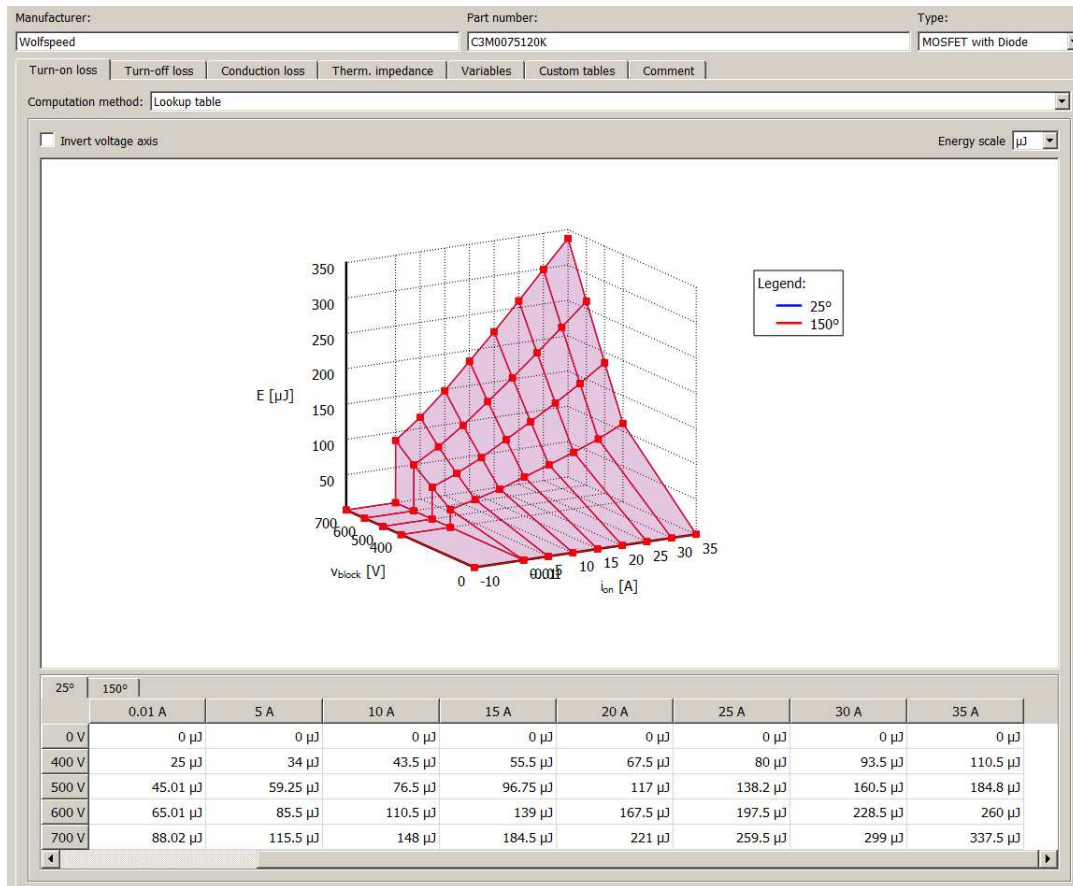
Manufacturer:
Wolfspeed

Part number:
C3M0075120K

Type:
MOSFET with Diode

Turn-on loss | Turn-off loss | Conduction loss | Therm. impedance | Variables | Custom tables | Comment

Computation method: Lookup table

Invert voltage axis

Energy scale µJ

350
300
250
200
150
100
50
E [µJ]

700
600
500
400
$v_{block}$ [V]

0 -10 0.01 5 10 15 20 25 30 35
$i_{on}$ [A]

Legend:
25°
150°

25° | 150°

| | 0.01 A | 5 A | 10 A | 15 A | 20 A | 25 A | 30 A | 35 A |
|---|---|---|---|---|---|---|---|---|
| 0 V | 0 µJ | 0 µJ | 0 µJ | 0 µJ | 0 µJ | 0 µJ | 0 µJ | 0 µJ |
| 400 V | 25 µJ | 34 µJ | 43.5 µJ | 55.5 µJ | 67.5 µJ | 80 µJ | 93.5 µJ | 110.5 µJ |
| 500 V | 45.01 µJ | 59.25 µJ | 76.5 µJ | 96.75 µJ | 117 µJ | 138.2 µJ | 160.5 µJ | 184.8 µJ |
| 600 V | 65.01 µJ | 85.5 µJ | 110.5 µJ | 139 µJ | 167.5 µJ | 197.5 µJ | 228.5 µJ | 260 µJ |
| 700 V | 88.02 µJ | 115.5 µJ | 148 µJ | 184.5 µJ | 221 µJ | 259.5 µJ | 299 µJ | 337.5 µJ |